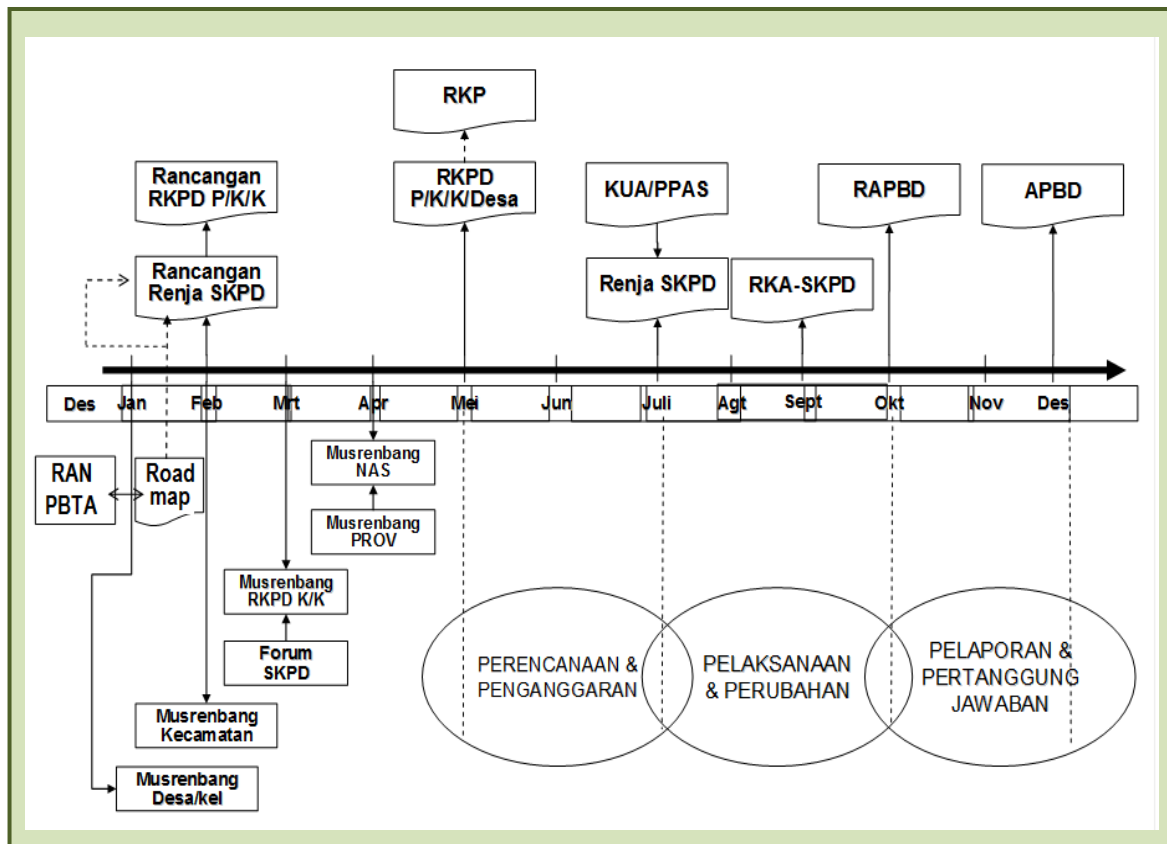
RKP

Rancangan RKPD P/K/K

RKPD P/K/K/Desa

KUA/PPAS

RAPBD

APBD

Rancangan Renja SKPD

Renja SKPD

RKA-SKPD

Des Jan Feb Mrt Apr Mei Jun Juli Agt Sept Okt Nov Des

RAN PBTA

Road map

Musrenbang NAS

Musrenbang PROV

Musrenbang RKPD K/K

Forum SKPD

Musrenbang Kecamatan

Musrenbang Desa/kel

PERENCANAAN & PENGANGGARAN

PELAKSANAAN & PERUBAHAN

PELAPORAN & PERTANGGUNG JAWABAN